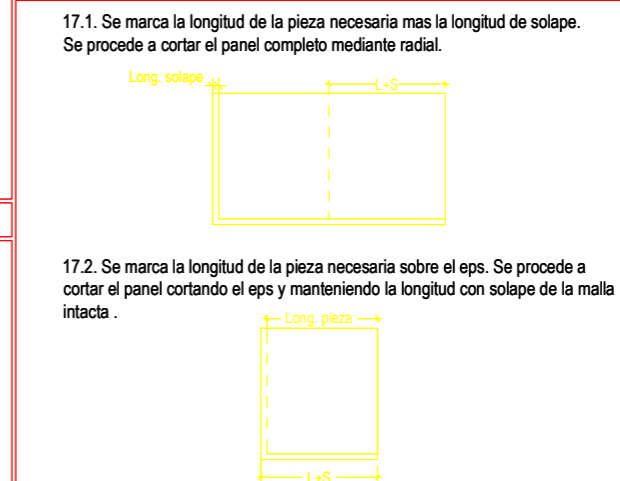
17.1. Se marca la longitud de la pieza necesaria mas la longitud de solape. Se procede a cortar el panel completo mediante radial.

Long. solape

L+S

17.2. Se marca la longitud de la pieza necesaria sobre el eps. Se procede a cortar el panel cortando el eps y manteniendo la longitud con solape de la malla intacta .

Long. pieza

L+S